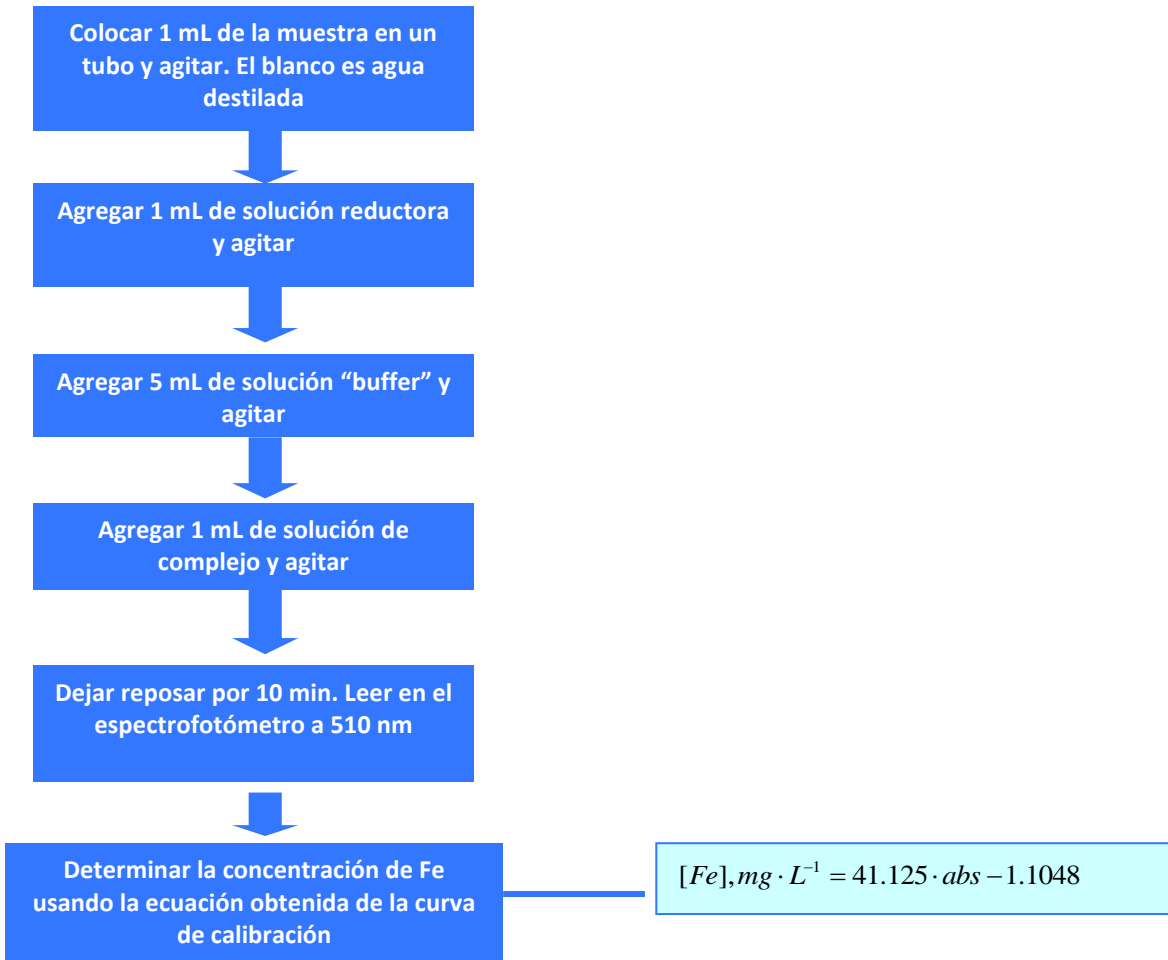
Colocar 1 mL de la muestra en un tubo y agitar. El blanco es agua destilada

Agregar 1 mL de solución reductora y agitar

Agregar 5 mL de solución "buffer" y agitar

Agregar 1 mL de solución de complejo y agitar

Dejar reposar por 10 min. Leer en el espectrofotómetro a 510 nm

Determinar la concentración de Fe usando la ecuación obtenida de la curva de calibración

$[Fe], mg \cdot L^{-1} = 41.125 \cdot abs - 1.1048$